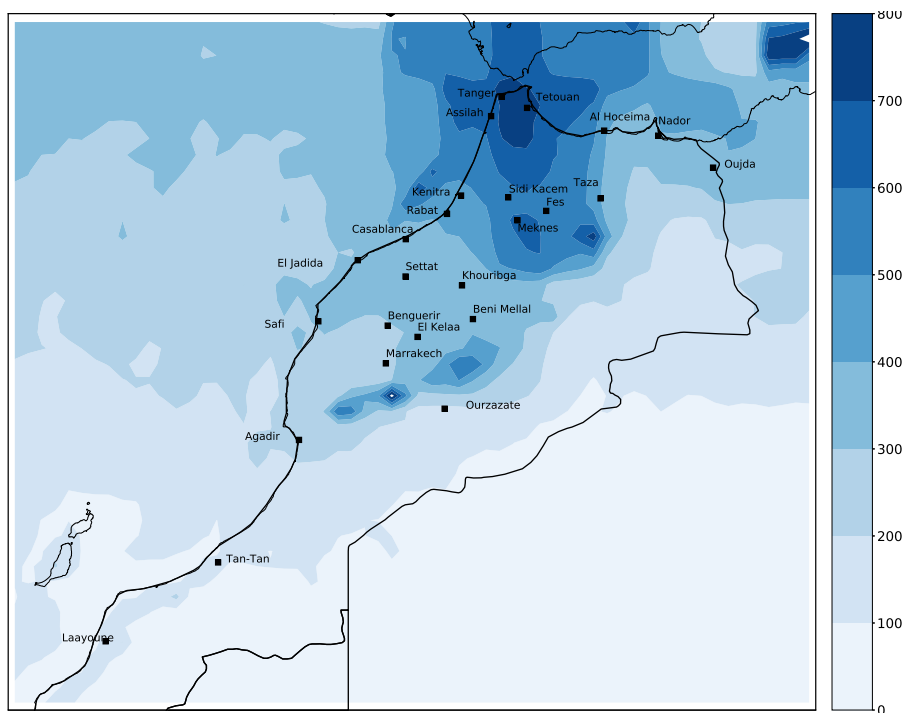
Tanger
Tetouan
Assilah
Al Hoceima
Nador
Oujda
Kenitra
Sidi Kacem
Taza
Rabat
Fes
Meknes
Casablanca
El Jadida
Settat
Khouribga
Safi
Benguerir
Beni Mellal
El Kelaa
Marrakech
Ourzazate
Agadir
Tan-Tan
Laayoune

800
700
600
500
400
300
200
100
0